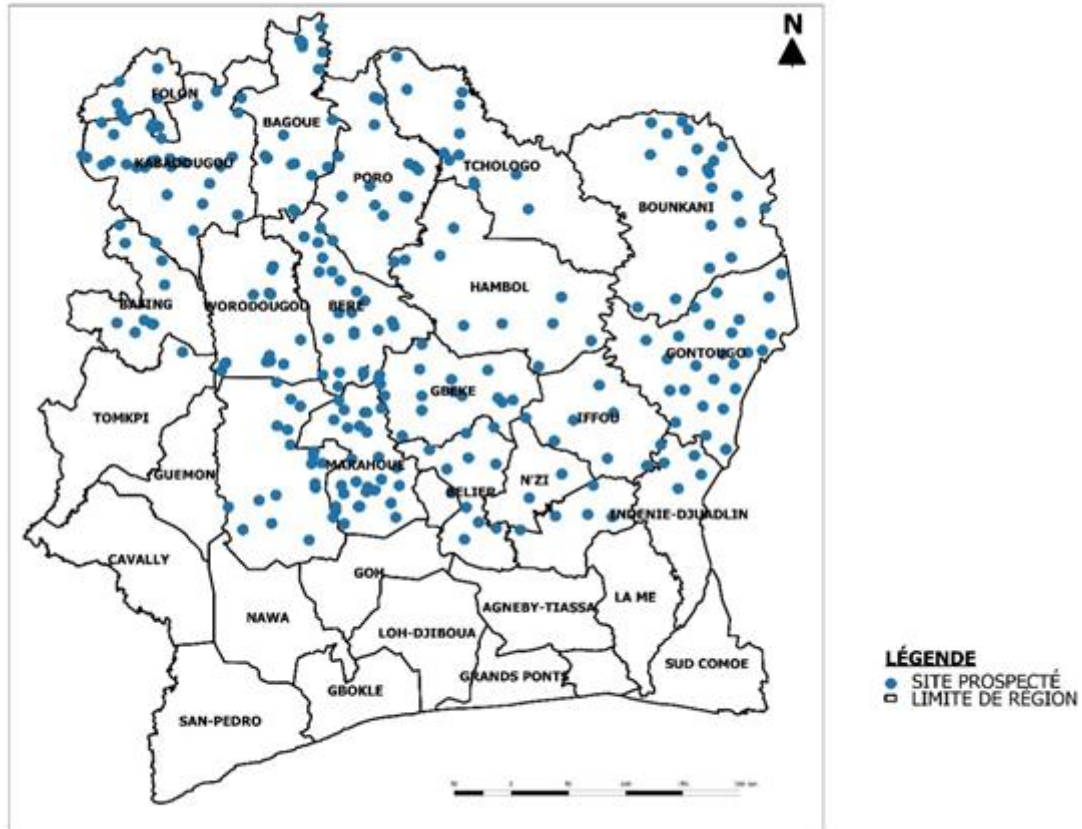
N

FOLON
BAGOUE
KABADOUGOU
PORO
TCHOLOGO
BOUNKANI
HAMBOL
BAFING
WORODOUGOU
BERE
GONTOUGO
GBEKE
TOMKPI
IFFOU
GUEMON
MARAHOUE
BELIER
N'ZI
INDENIE-DJUABLIN
CAVALLY
GOH
AGNEBY-TIASSA
LA ME
NAWA
LOH-DJIBOUA
SUD COMOE
GRANDS PONTS
GBOKLE
SAN-PEDRO

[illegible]

LÉGENDE
SITE PROSPECTÉ
LIMITE DE RÉGION